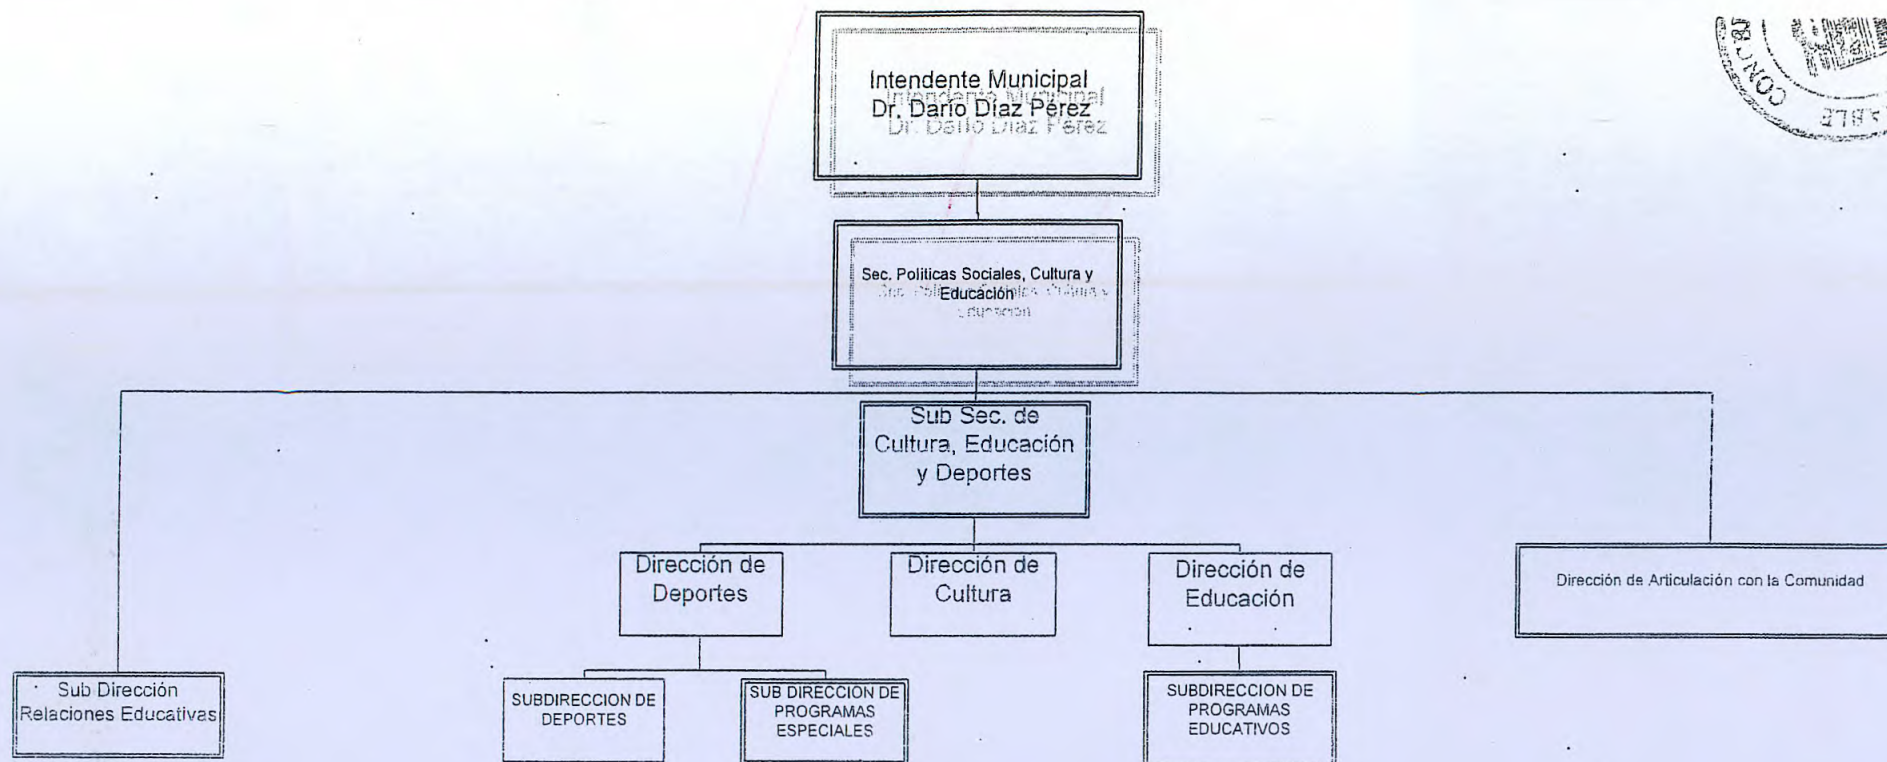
Intendente Municipal
Dr. Darío Díaz Pérez

Sec. Politicas Sociales, Cultura y Educación

Sub Sec. de Cultura, Educación y Deportes

Dirección de Deportes

Dirección de Cultura

Dirección de Educación

Dirección de Articulación con la Comunidad

Sub Dirección Relaciones Educativas

SUBDIRECCION DE DEPORTES

SUB DIRECCION DE PROGRAMAS ESPECIALES

SUBDIRECCION DE PROGRAMAS EDUCATIVOS